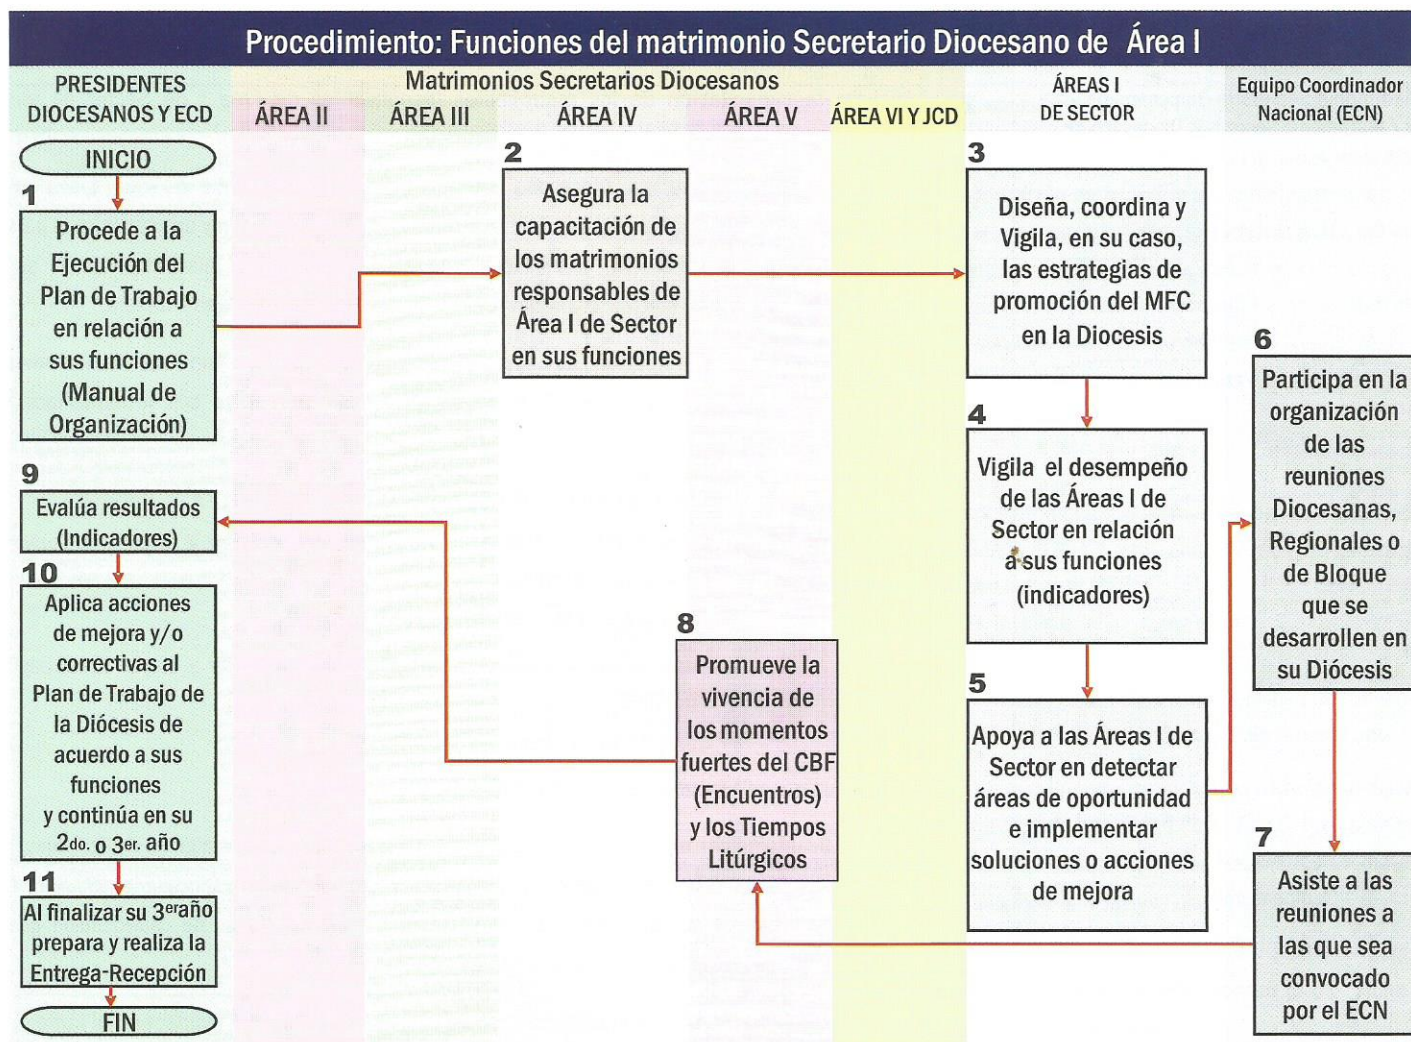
Procedimiento: Funciones del matrimonio Secretario Diocesano de Área I

PRESIDENTES DIOCESANOS Y ECD

Matrimonios Secretarios Diocesanos

ÁREA II

ÁREA III

ÁREA IV

ÁREA V

ÁREA VI Y JCD

ÁREAS I DE SECTOR

Equipo Coordinador Nacional (ECN)

INICIO

1
Procede a la Ejecución del Plan de Trabajo en relación a sus funciones (Manual de Organización)

2
Asegura la capacitación de los matrimonios responsables de Área I de Sector en sus funciones

3
Diseña, coordina y Vigila, en su caso, las estrategias de promoción del MFC en la Diocesis

4
Vigila el desempeño de las Áreas I de Sector en relación a sus funciones (indicadores)

5
Apoya a las Áreas I de Sector en detectar áreas de oportunidad e implementar soluciones o acciones de mejora

6
Participa en la organización de las reuniones Diocesanas, Regionales o de Bloque que se desarrollen en su Diócesis

7
Asiste a las reuniones a las que sea convocado por el ECN

8
Promueve la vivencia de los momentos fuertes del CBF (Encuentros) y los Tiempos Litúrgicos

9
Evalúa resultados (Indicadores)

10
Aplica acciones de mejora y/o correctivas al Plan de Trabajo de la Diócesis de acuerdo a sus funciones y continúa en su 2do. o 3er. año

11
Al finalizar su 3er año prepara y realiza la Entrega-Recepción

FIN